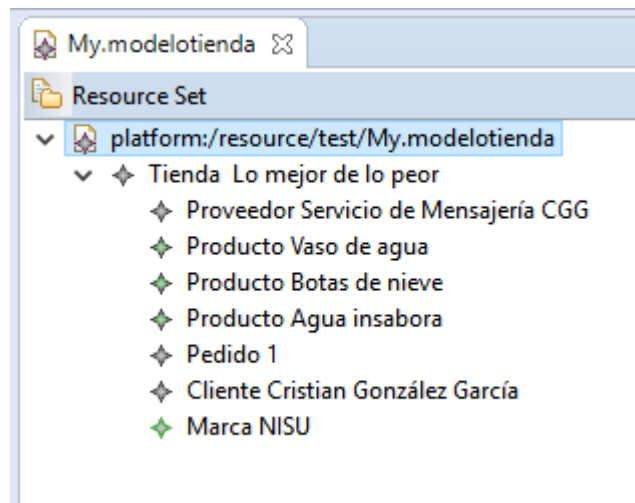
My.modelotienda ☒

Resource Set

platform:/resource/test/My.modelotienda

Tienda Lo mejor de lo peor

Proveedor Servicio de Mensajería CGG

Producto Vaso de agua

Producto Botas de nieve

Producto Agua insabora

Pedido 1

Cliente Cristian González García

Marca NISU